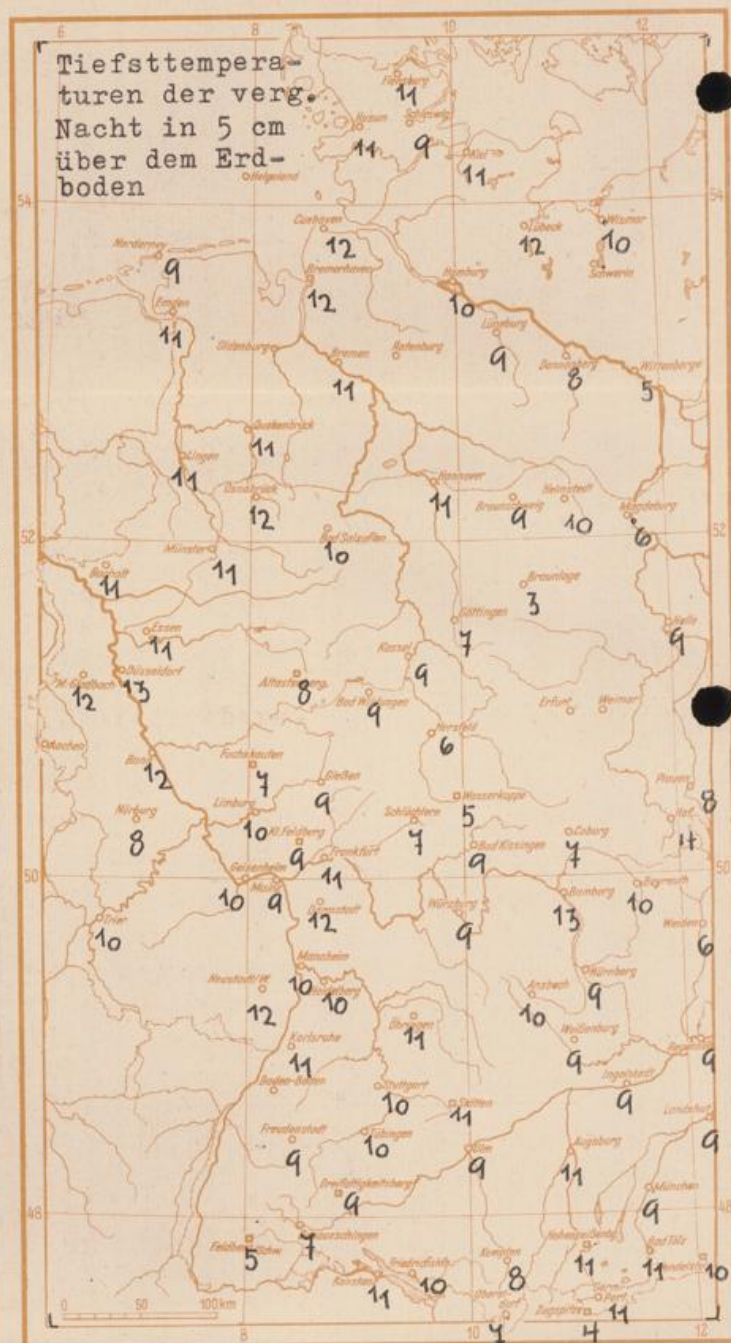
Tiefsttemperaturen der verg. Nacht in 5 cm über dem Erdboden

6 8 10 12
54 52 50 48

Flensburg 11
Husum 11
Schleswig 9
Kiel 11
Helgoland
Lübeck 12
Wismar 10
Schwerin
Cuxhaven 12
Norderney 9
Bremerhaven 12
Hamburg 10
Emden 11
Lüneburg 9
Dannenberg 8
Wittenberge 5
Oldenburg
Bremen 11
Rotenburg
Quakenbrück 11
Lingen 11
Osnabrück 12
Hannover 11
Braunschweig 9
Helmstedt 10
Magdeburg 6
Bad Salzuflen 10
Münster 11
Bocholt 11
Braunlage 3
Göttingen 7
Halle 9
Essen 11
Düsseldorf 13
M. Gladbach 12
Kassel 9
Altastenberg 8
Bad Wildungen 9
Erfurt
Weimar
Aachen
Hersfeld 6
Bonn 12
Fuchskaute 7
Gießen 9
Plauen 8
Hof 11
Wasserkuppe 5
Schlüchtern 7
Coburg 7
Nürburg 8
Limburg 10
Kl. Feldberg 9
Frankfurt 11
Bad Kissingen 9
Geisenheim 10
Mainz 9
Darmstadt 12
Bamberg 13
Bayreuth 10
Weiden 6
Trier 10
Würzburg 9
Mannheim 10
Heidelberg 10
Neustadt/Wstr. 12
Ansbach 10
Nürnberg 9
Öhringen 11
Weißenburg 9
Karlsruhe 11
Regensburg 9
Baden-Baden
Stuttgart 10
Aalen 11
Ingolstadt 9
Freudenstadt 9
Tübingen 10
Ulm 9
Augsburg 11
Landshut 9
Großaltingen 9
München 9
Feldberg 5
Donaueschingen 7
Friedrichshafen 10
Kempten 8
Hohenpeißenberg 11
Bad Tölz 11
Konstanz 11
Oberstdorf
Zugspitze 11
Garmisch
10 4 4

0 50 100 km